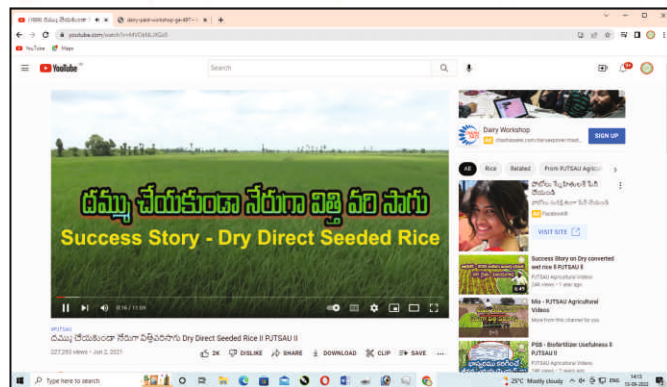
(1899) దమ్ము చేయకుండా | × dairy-yard-workshop-ga-48f7 × +

← → C youtube.com/watch?v=MVOjMLJIGzS

YouTube Maps

YouTube

Search

Dairy Workshop

SIGN UP

All Rice Related From PJTSAU Agricul

దమ్ము చేయకుండా నేరుగా విత్తి వరి సాగు

Success Story - Dry Direct Seeded Rice

VISIT SITE

Success Story on Dry converted wet rice II PJTSAU II

Ms - PJTSAU Agricultural Videos

PSB - Biofertilizer Usefulness II PJTSAU II

#PJTSAU

దమ్ము చేయకుండా నేరుగా విత్తి వరిసాగు Dry Direct Seeded Rice II PJTSAU II

227,293 views • Jun 2, 2021

2K DISLIKE SHARE DOWNLOAD CLIP SAVE ...

Type here to search

25°C Mostly cloudy ENG